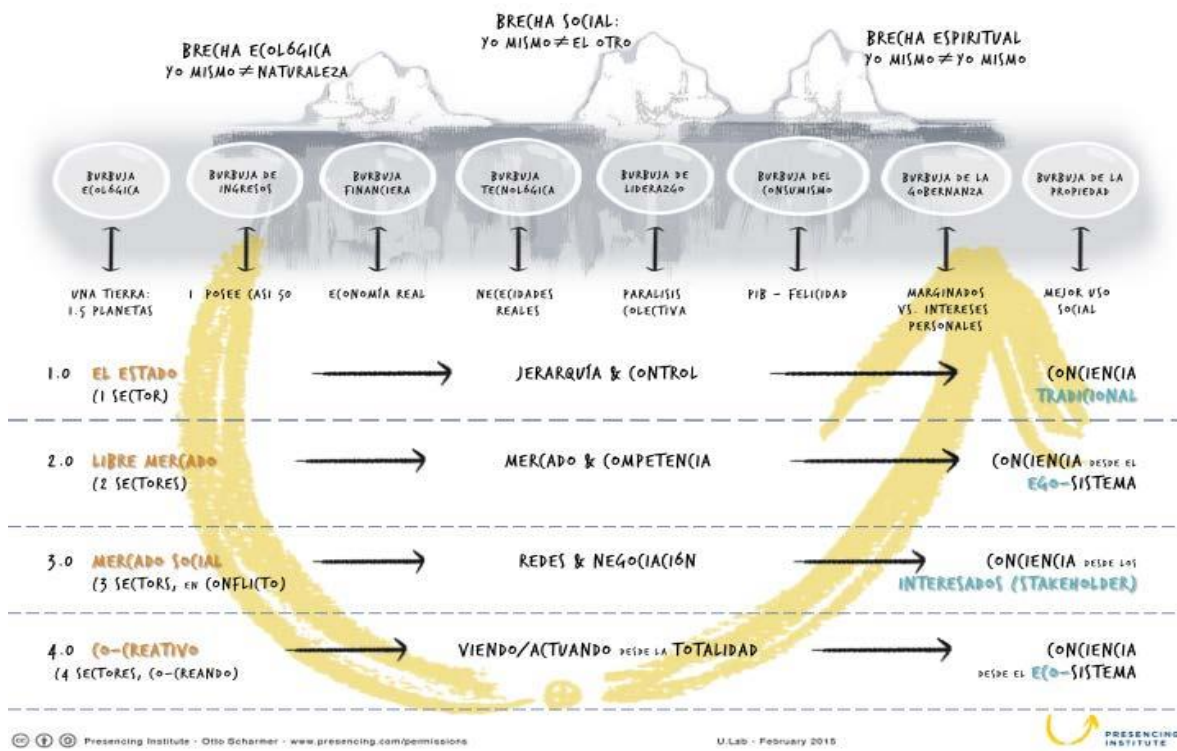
BRECHA SOCIAL: YO MISMO $\neq$ EL OTRO

BRECHA ECOLÓGICA YO MISMO $\neq$ NATURALEZA

BRECHA ESPIRITUAL YO MISMO $\neq$ YO MISMO

BURBUJA ECOLÓGICA

BURBUJA DE INGRESOS

BURBUJA FINANCIERA

BURBUJA TECNOLÓGICA

BURBUJA DE LIDERAZGO

BURBUJA DEL CONSUMISMO

BURBUJA DE LA GOBERNANZA

BURBUJA DE LA PROPIEDAD

UNA TIERRA: 1.5 PLANETAS

1 POSEE CASI 50

ECONOMÍA REAL

NECECIDADES REALES

PARALISIS COLECTIVA

PIB - FELICIDAD

MARGINADOS VS. INTERESES PERSONALES

MEJOR USO SOCIAL

1.0 EL ESTADO (1 SECTOR) JERARQUÍA & CONTROL CONCIENCIA TRADICIONAL

2.0 LIBRE MERCADO (2 SECTORES) MERCADO & COMPETENCIA CONCIENCIA DESDE EL EGO-SISTEMA

3.0 MERCADO SOCIAL (3 SECTORS, EN CONFLICTO) REDES & NEGOCIACIÓN CONCIENCIA DESDE LOS INTERESADOS (STAKEHOLDER)

4.0 CO-CREATIVO (4 SECTORES, CO-CREANDO) VIENDO/ACTUANDO DESDE LA TOTALIDAD CONCIENCIA DESDE EL ECO-SISTEMA

Presencing Institute - Otto Scharmer - www.presencing.com/permissions

U.Lab - February 2015

PRESENCING INSTITUTE